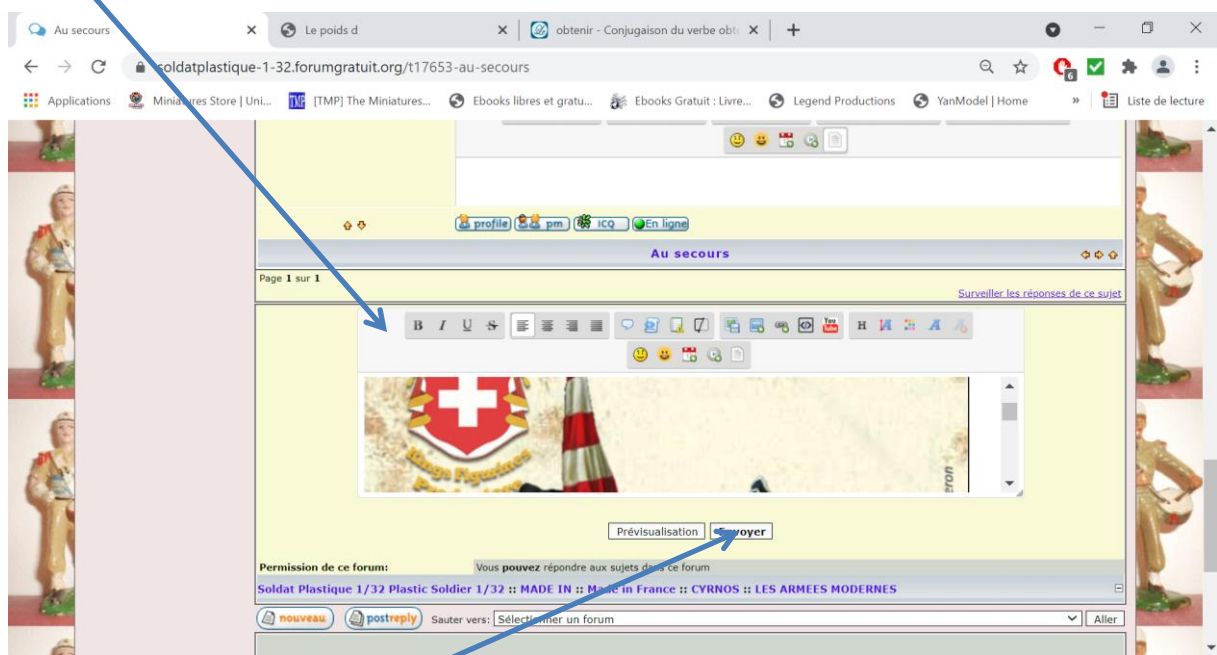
Au secours ×
Le poids d ×
obtenir - Conjugaison du verbe obt ×
+

soldatplastique-1-32.forumgratuit.org/t17653-au-secours

Applications | Miniatures Store | Uni... | [TMP] The Miniatures... | Ebooks libres et gratu... | Ebooks Gratuit : Livre... | Legend Productions | YanModel | Home | » | Liste de lecture

profile | pm | ICQ | En ligne

Au secours

Page 1 sur 1

Surveiller les réponses de ce sujet

B I U S

H

Kings Figurines

Prévisualisation | Envoyer

Permission de ce forum: Vous pouvez répondre aux sujets dans ce forum

Soldat Plastique 1/32 Plastic Soldier 1/32 :: MADE IN :: Made in France :: CYRNOS :: LES ARMEES MODERNES

nouveau | postreply | Sauter vers: Sélectionner un forum | Aller